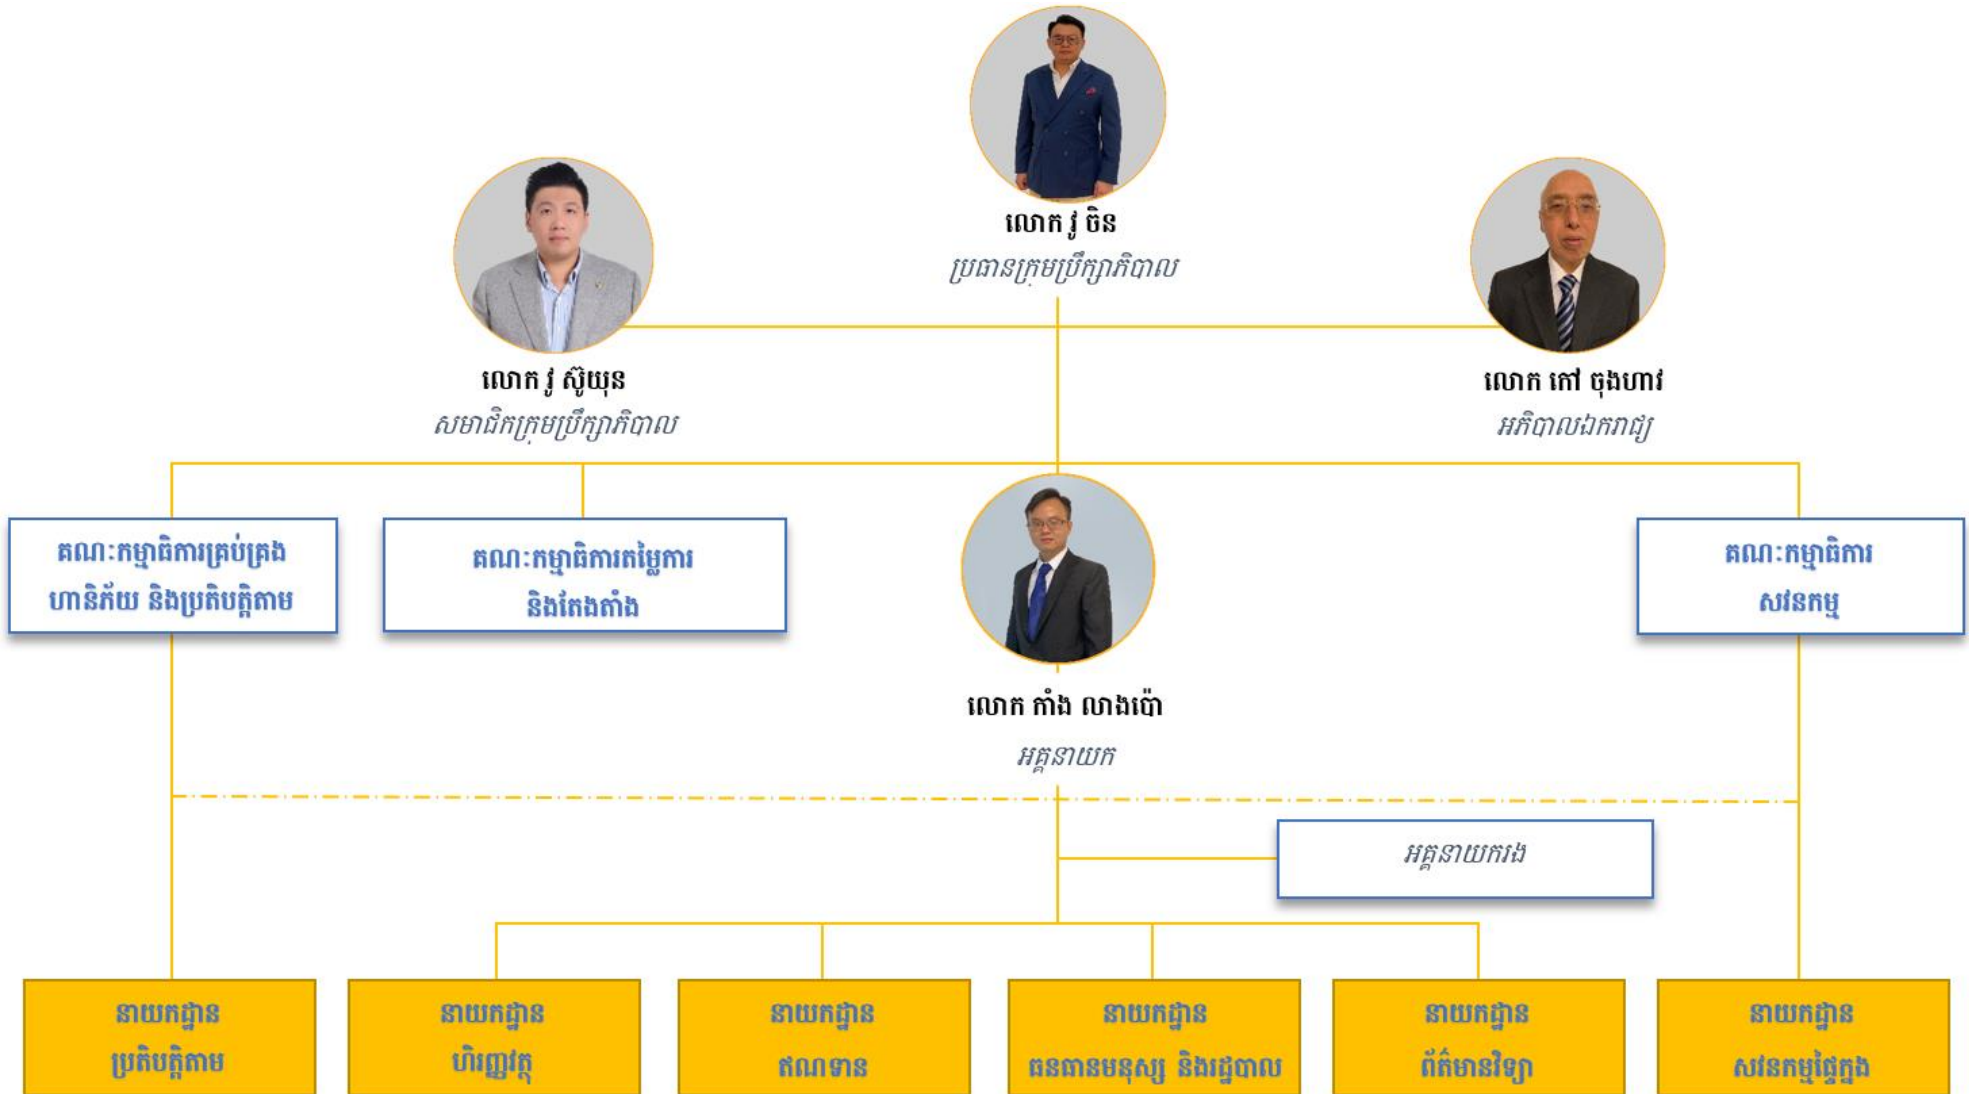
លោក វូ ចិន
ប្រធានក្រុមប្រឹក្សាភិបាល

លោក វូ ស៊ុយុន
សមាជិកក្រុមប្រឹក្សាភិបាល

លោក កៅ ចុងហាវ
អភិបាលឯករាជ្យ

គណៈកម្មាធិការគ្រប់គ្រងហានិភ័យ និងប្រតិបត្តិតាម

គណៈកម្មាធិការតម្លៃការ និងតែងតាំង

គណៈកម្មាធិការសវនកម្ម

លោក កាំង លាងប៉ោ
អគ្គនាយក

អគ្គនាយករង

នាយកដ្ឋាន ប្រតិបត្តិតាម

នាយកដ្ឋាន ហិរញ្ញវត្ថុ

នាយកដ្ឋាន ឥណទាន

នាយកដ្ឋាន ធនធានមនុស្ស និងរដ្ឋបាល

នាយកដ្ឋាន ព័ត៌មានវិទ្យា

នាយកដ្ឋាន សវនកម្មផ្ទៃក្នុង